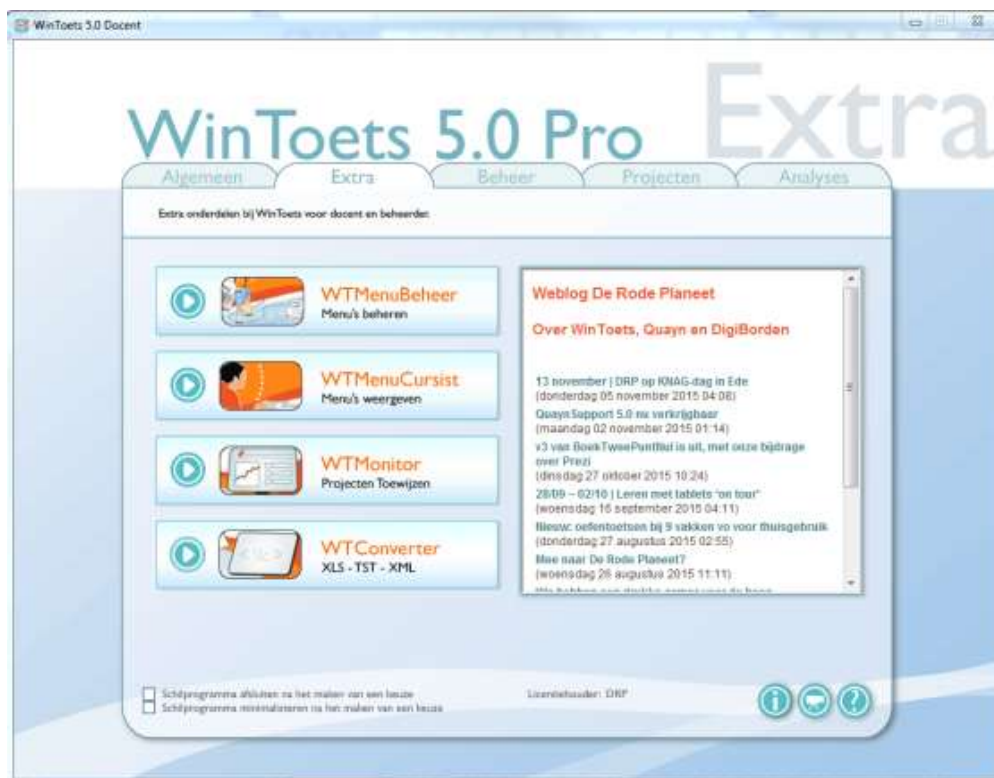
WinToets 5.0 Docent

WinToets 5.0 Pro Extra

Algemeen Extra Beheer Projecten Analyses

Extra onderdelen bij WinToets voor docent en beheerder.

WTMenuBeheer
Menu's beheren

WTMenuCursist
Menu's weergeven

WTMonitor
Projecten Toewijzen

WTConverter
XLS - TST - XML

Weblog De Rode Planeet

Over WinToets, Quayn en DigiBorden

13 november | DRP op KNAG-dag in Ede
(donderdag 05 november 2015 04:08)
QuaynSupport 5.0 nu verkrijgbaar
(maandag 02 november 2015 01:14)
v3 van BoekTweePuntNul is uit, met onze bijdrage over Prezi
(dinsdag 27 oktober 2015 10:24)
28/09 – 02/10 | Leren met tablets "on tour"
(woensdag 16 september 2015 04:11)
Nieuw: oefentoetsen bij 9 vakken vo voor thuisgebruik
(donderdag 27 augustus 2015 02:55)
Mee naar De Rode Planeet?
(woensdag 26 augustus 2015 11:11)
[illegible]

Schilprogramma afsluiten na het maken van een keuze
Schilprogramma minimaliseren na het maken van een keuze

Licentiehouder: DRP